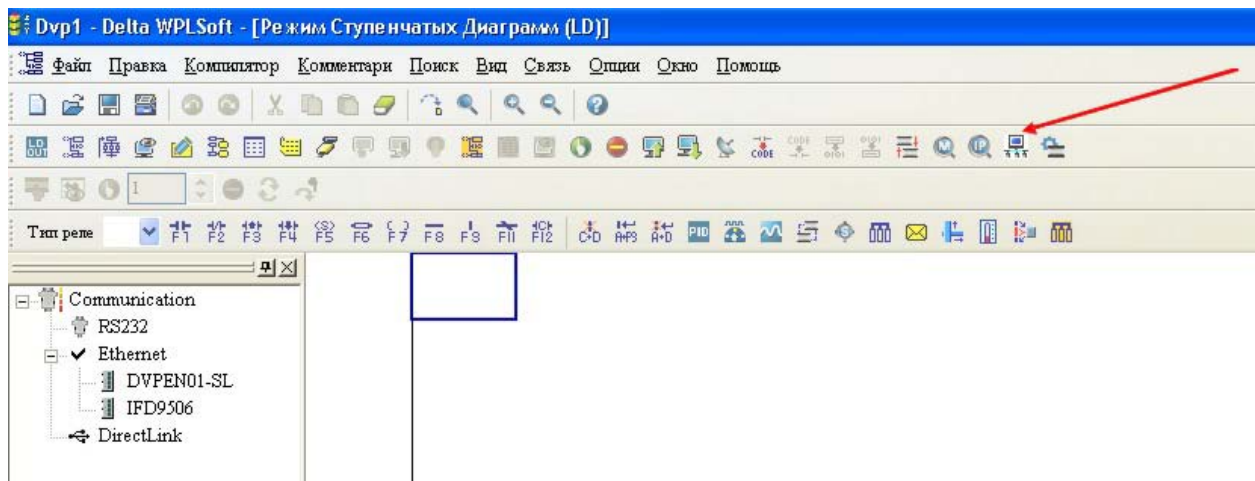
Dvp1 - Delta WPLSoft - [Режим Ступенчатых Диаграмм (LD)]

Файл Правка Компилятор Комментари Поиск Вид Связь Опции Окно Помощь

1

Тип реле F1 F2 F3 F4 F5 F6 F7 F8 F9 F11 F12

Communication
RS232
Ethernet
DVPEN01-SL
IFD9506
DirectLink